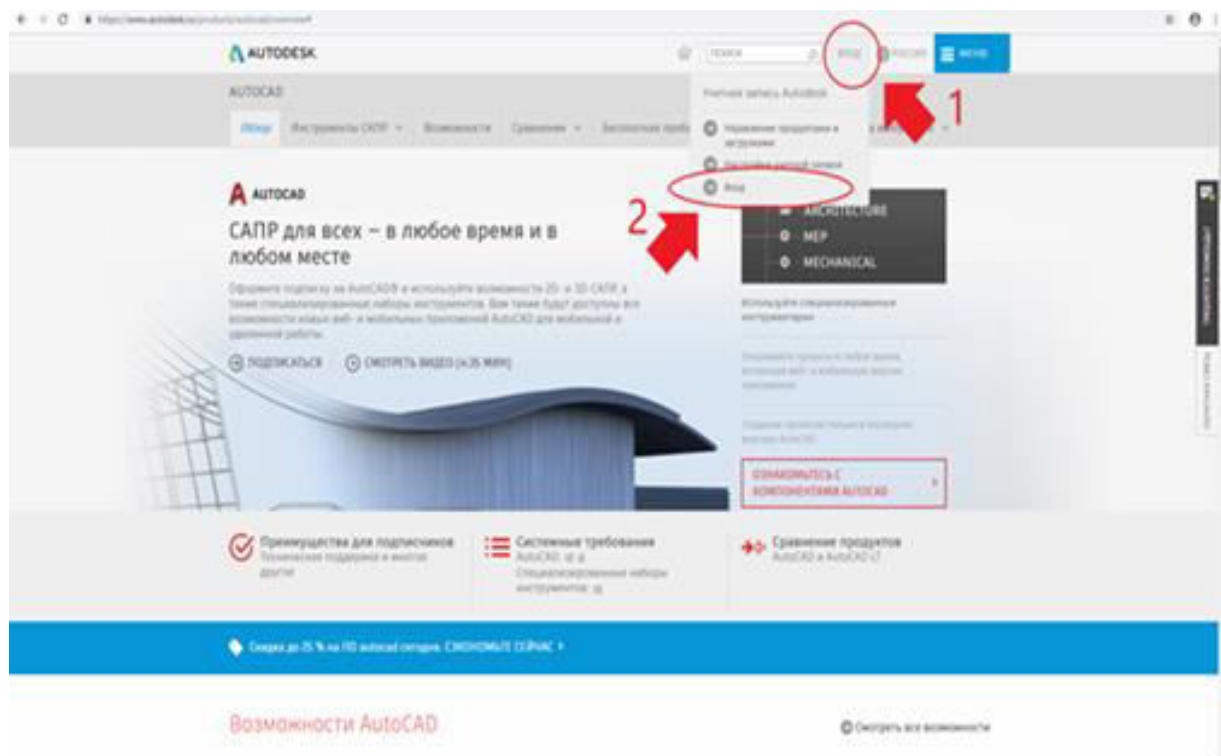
AUTODESK

ПОИСК

ВХОД

РОССИЯ

МЕНЮ

AUTOCAD

Учетная запись Autodesk

Управление продуктами и загрузками

Настройка учетной записи

Вход

1

2

Обзор

Инструменты САПР

Возможности

Сравнение

Бесплатная проб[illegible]

AUTOCAD

САПР для всех – в любое время и в любом месте

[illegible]

ПОДПИСАТЬСЯ

СМОТРЕТЬ ВИДЕО (4:35 МИН)

ARCHITECTURE

MEP

MECHANICAL

Используйте специализированные инструментарии

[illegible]

ОЗНАКОМЬТЕСЬ С КОМПОНЕНТАМИ AUTOCAD

Преимущества для подписчиков

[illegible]

Системные требования

AutoCAD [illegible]

Специализированные наборы инструментов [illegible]

Сравнение продуктов

AutoCAD и AutoCAD LT

Скидка до 25 % на ПО autocad сегодня. СЭКОНОМЬТЕ СЕЙЧАС

Возможности AutoCAD

Смотреть все возможности